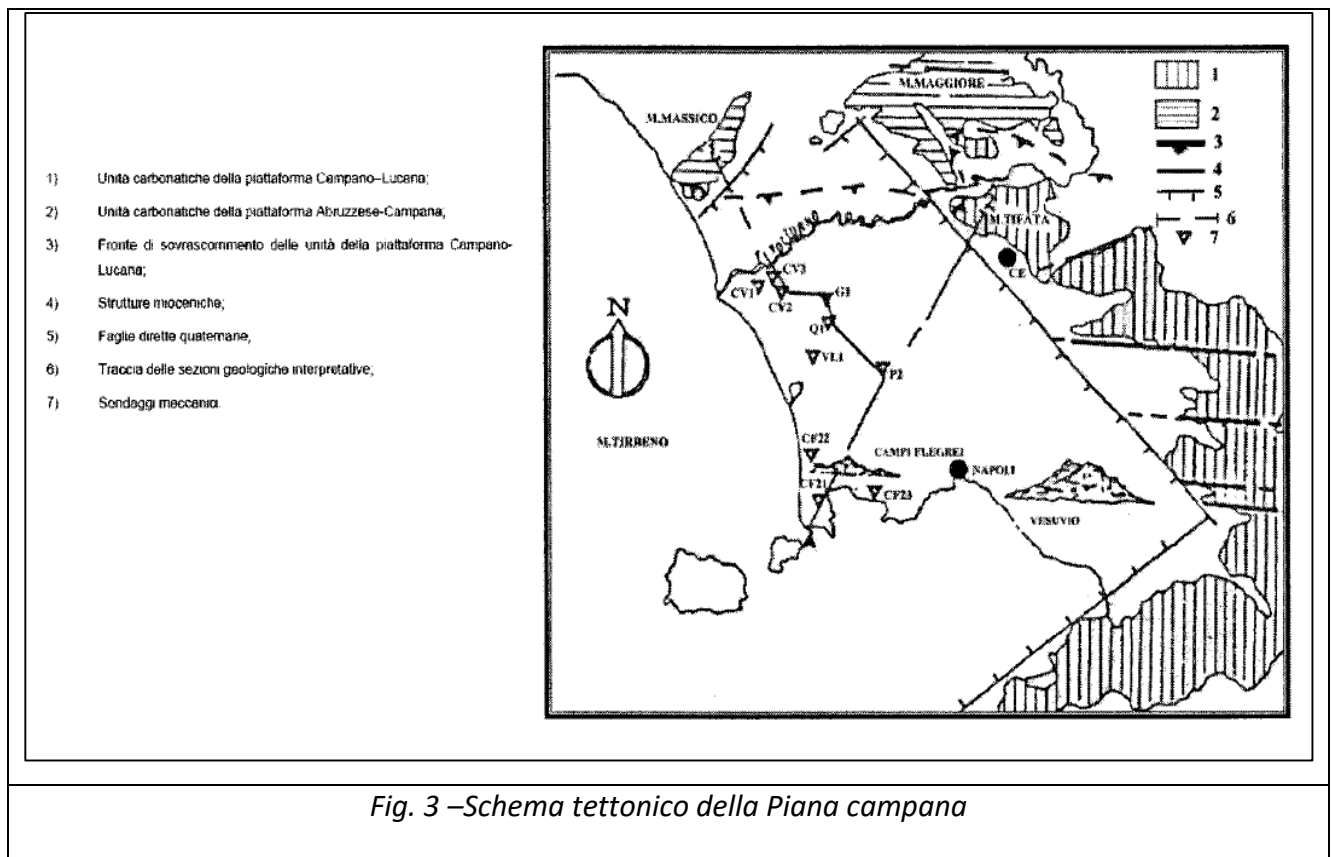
1) Unità carbonatiche della piattaforma Campano–Lucana;

2) Unità carbonatiche della piattaforma Abruzzese-Campana;

3) Fronte di sovrascorrimento delle unità della piattaforma Campano-Lucana;

4) Strutture mioceniche;

5) Faglie dirette quaternarie,

6) Traccia delle sezioni geologiche interpretative;

7) Sondaggi meccanici.

M.MAGGIORE

M.MASSICO

F. VOLTURNO

M.TIFATA

CE

CV3

CV1

CV2

G1

Q1

VL1

P2

N

M.TIRRENO

CF22

CAMPI FLEGREI

NAPOLI

CF21

CF23

VESUVIO

1

2

3

4

5

6

7

Fig. 3 –Schema tettonico della Piana campana